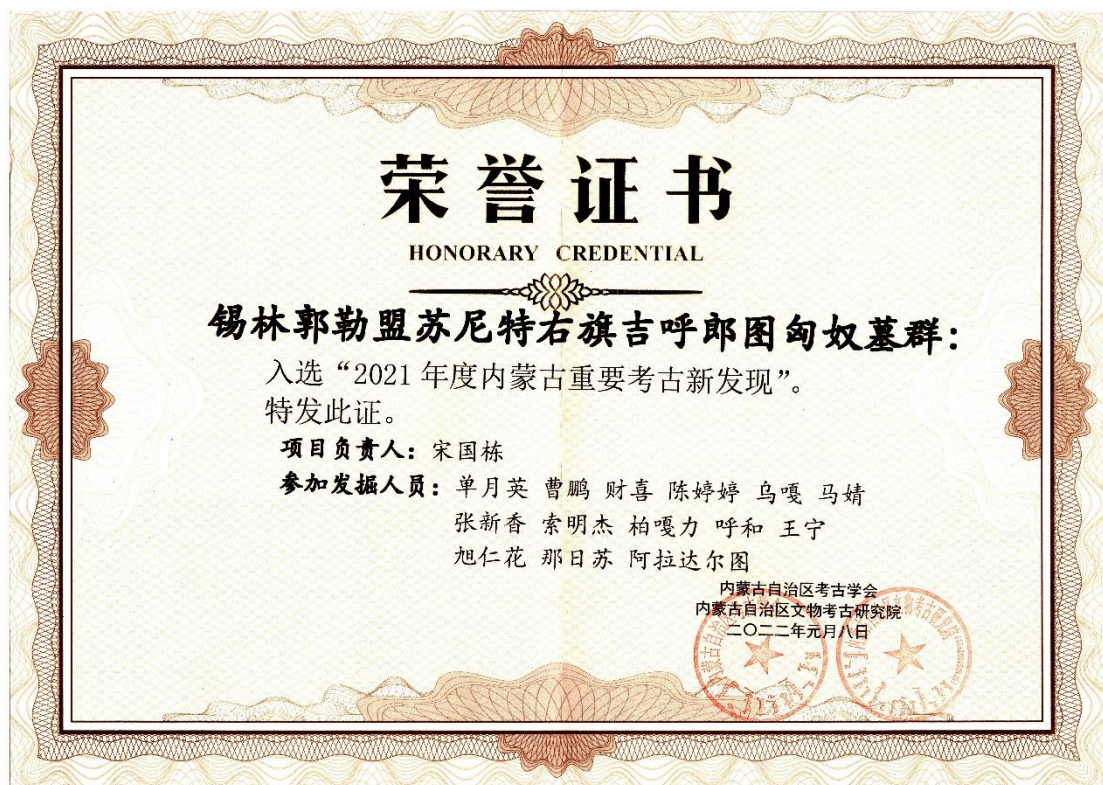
荣誉证书

HONORARY CREDENTIAL

锡林郭勒盟苏尼特右旗吉呼郎图匈奴墓群：

入选“2021 年度内蒙古重要考古新发现”。
特发此证。

项目负责人：宋国栋

参加发掘人员：单月英 曹鹏 财喜 陈婷婷 乌嘎 马婧 张新香 索明杰 柏嘎力 呼和 王宁 旭仁花 那日苏 阿拉达尔图

内蒙古自治区考古学会
内蒙古自治区文物考古研究院
二〇二二年元月八日

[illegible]
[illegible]